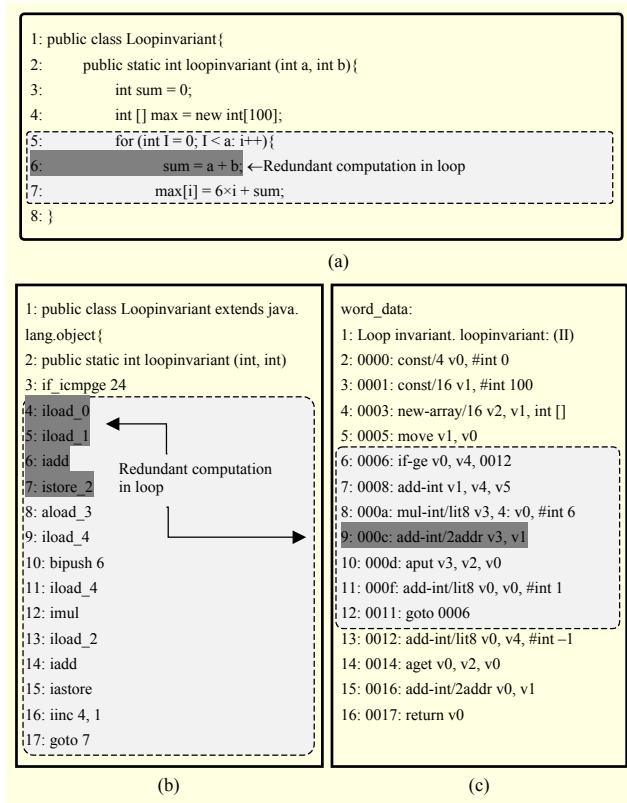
1: public class Loopinvariant{
2: public static int loopinvariant (int a, int b){
3: int sum = 0;
4: int [] max = new int[100];
5: for (int I = 0; I < a: i++){
6: sum = a + b; ←Redundant computation in loop
7: max[i] = 6×i + sum;
8: }

(a)

1: public class Loopinvariant extends java. lang.object{
2: public static int loopinvariant (int, int)
3: if_icmpge 24
4: iload_0
5: iload_1
6: iadd
7: istore_2
8: aload_3
9: iload_4
10: bipush 6
11: iload_4
12: imul
13: iload_2
14: iadd
15: iastore
16: iinc 4, 1
17: goto 7

Redundant computation in loop

(b)

word_data:
1: Loop invariant. loopinvariant: (II)
2: 0000: const/4 v0, #int 0
3: 0001: const/16 v1, #int 100
4: 0003: new-array/16 v2, v1, int []
5: 0005: move v1, v0
6: 0006: if-ge v0, v4, 0012
7: 0008: add-int v1, v4, v5
8: 000a: mul-int/lit8 v3, 4: v0, #int 6
9: 000c: add-int/2addr v3, v1
10: 000d: aput v3, v2, v0
11: 000f: add-int/lit8 v0, v0, #int 1
12: 0011: goto 0006
13: 0012: add-int/lit8 v0, v4, #int –1
14: 0014: aget v0, v2, v0
15: 0016: add-int/2addr v0, v1
16: 0017: return v0

(c)